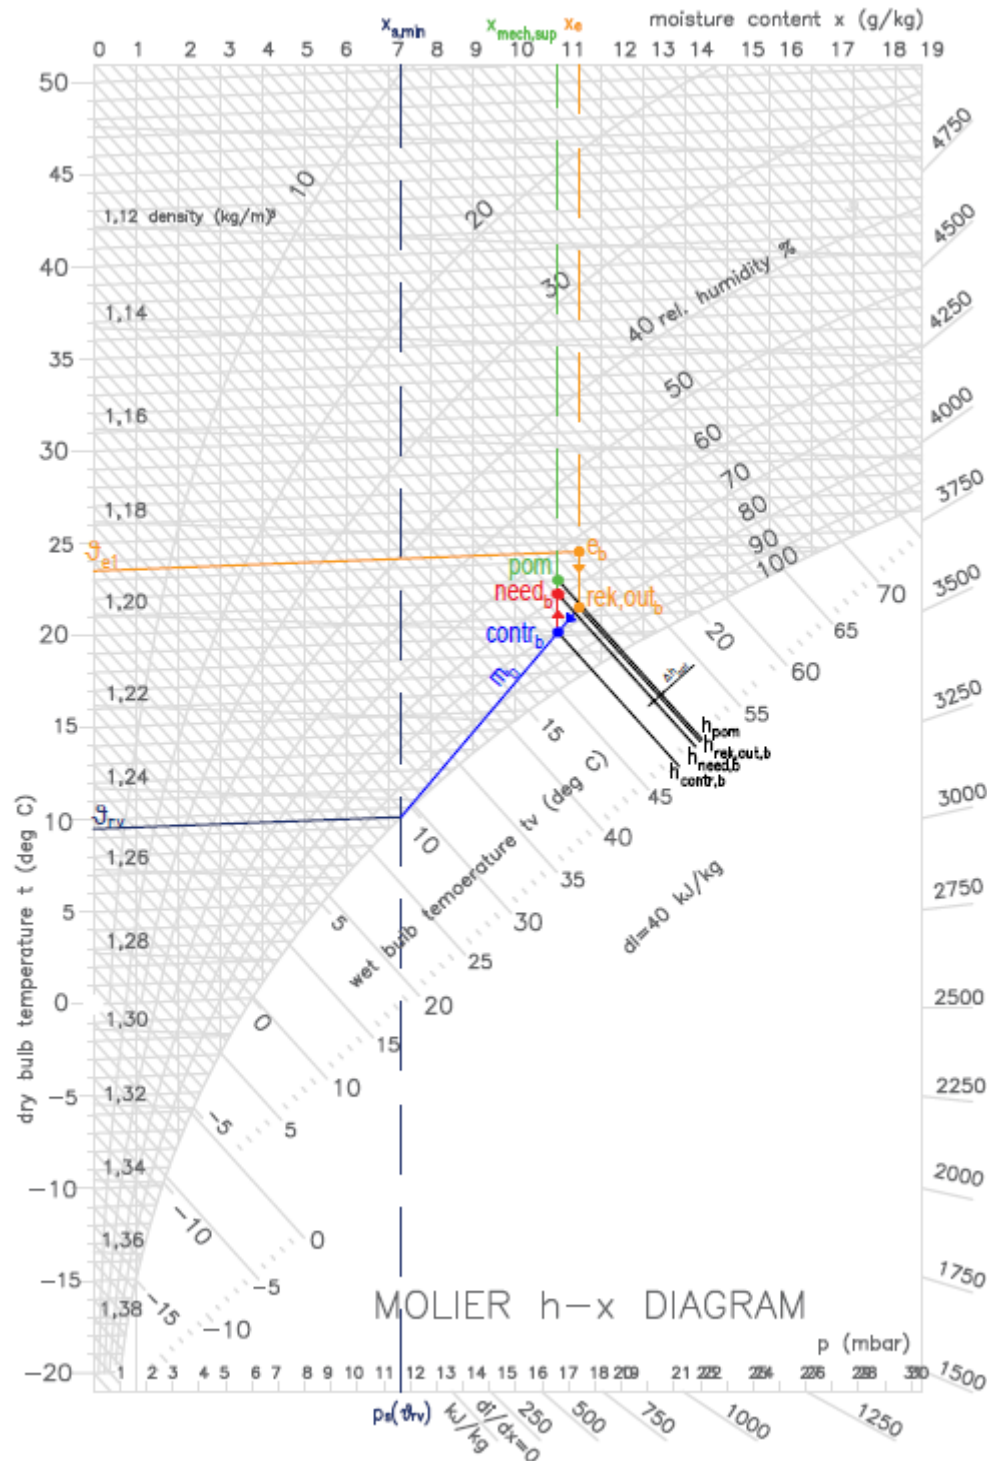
$x_{a,min}$ $x_{mech,sup}$ $x_e$ moisture content x (g/kg)

0 1 2 3 4 5 6 7 8 9 10 11 12 13 14 15 16 17 18 19

50
45
40
35
30
25
20
15
10
5
0
−5
−10
−15
−20

dry bulb temperature t (deg C)

1,12 density (kg/m)³
1,14
1,16
1,18
1,20
1,22
1,24
1,26
1,28
1,30
1,32
1,34
1,36
1,38

10
20
30
40 rel. humidity %
50
60
70
80
90
100

$\vartheta_{e1}$
$e_b$
pom
$need_b$
$rek,out_b$
$contr_b$
$m_b$
$\vartheta_{rv}$

$\Delta h_{pl}$
$h_{pom}$
$h_{rek,out,b}$
$h_{need,b}$
$h_{contr,b}$

70
65
60
55
50
45
40
35
30
25
20
15
10
5
0
−5
−10

20
15
10
5
0
−5
−10
−15

wet bulb temoerature tv (deg C)

dI=40 kJ/kg

4750
4500
4250
4000
3750
3500
3250
3000
2750
2500
2250
2000
1750
1500

MOLIER h−x DIAGRAM

p (mbar)

1 2 3 4 5 6 7 8 9 10 11 12 13 14 15 16 17 18 20 21 22 24 26 28 30

$p_s(\vartheta_{rv})$ kJ/kg dI/dx=0 250 500 750 1000 1250